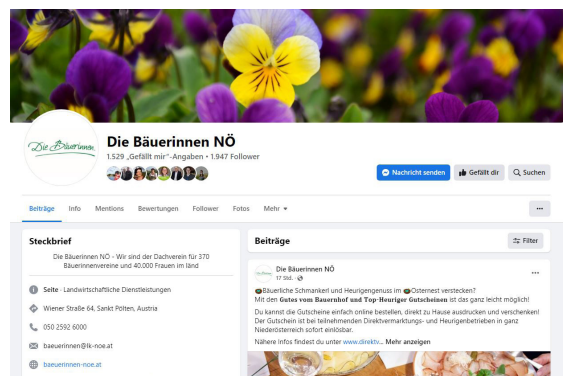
Die Bäuerinnen

Die Bäuerinnen NÖ

1.529 „Gefällt mir"-Angaben • 1.947 Follower

Nachricht senden

Gefällt dir

Suchen

Beiträge Info Mentions Bewertungen Follower Fotos Mehr

...

Steckbrief

Die Bäuerinnen NÖ - Wir sind der Dachverein für 370 Bäuerinnenvereine und 40.000 Frauen im Land

Seite · Landwirtschaftliche Dienstleistungen

Wiener Straße 64, Sankt Pölten, Austria

050 2592 6000

baeuerinnen@lk-noe.at

baeuerinnen-noe.at

Beiträge

Filter

Die Bäuerinnen NÖ

17 Std. ·

Bäuerliche Schmankerl und Heurigengenuss im Osternest verstecken?
Mit den **Gutes vom Bauernhof und Top-Heuriger Gutscheinen** ist das ganz leicht möglich!

Du kannst die Gutscheine einfach online bestellen, direkt zu Hause ausdrucken und verschenken! Der Gutschein ist bei teilnehmenden Direktvermarktungs- und Heurigenbetrieben in ganz Niederösterreich sofort einlösbar.

Nähere Infos findest du unter www.direktv... Mehr anzeigen